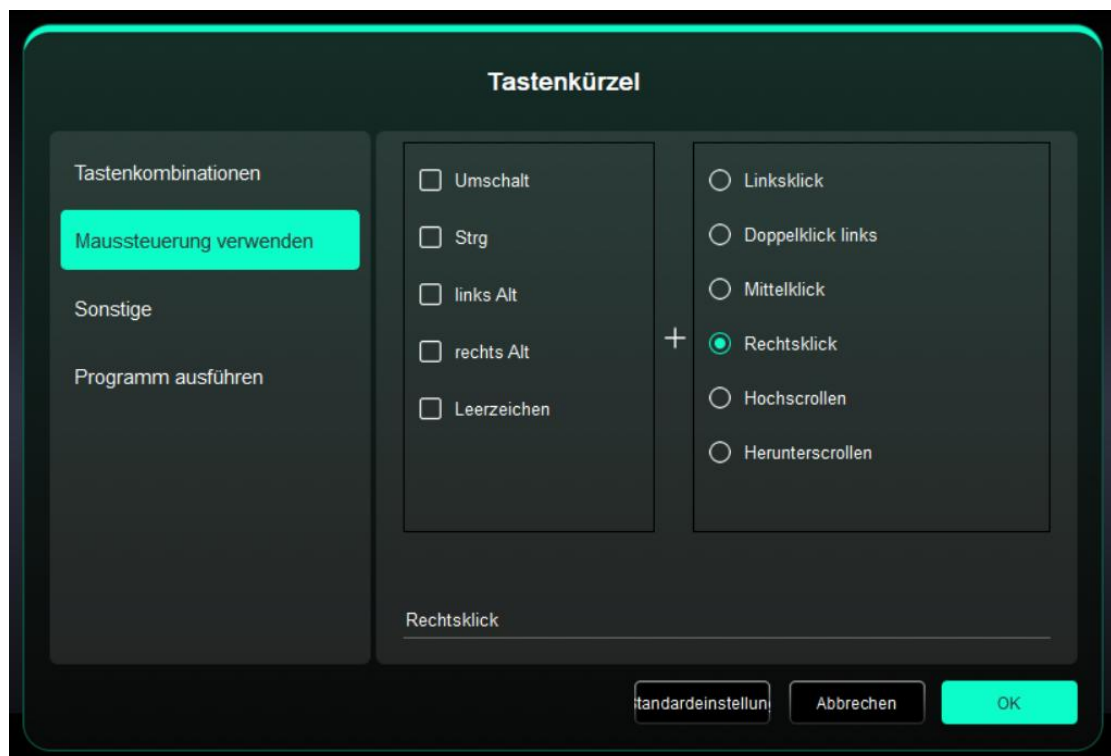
Tastenkürzel

Tastenkombinationen

Maussteuerung verwenden

Sonstige

Programm ausführen

Umschalt

Strg

links Alt

rechts Alt

Leerzeichen

+

Linksklick

Doppelklick links

Mittelklick

Rechtsklick

Hochscrollen

Herunterscrollen

Rechtsklick

tandardeinstellun

Abbrechen

OK